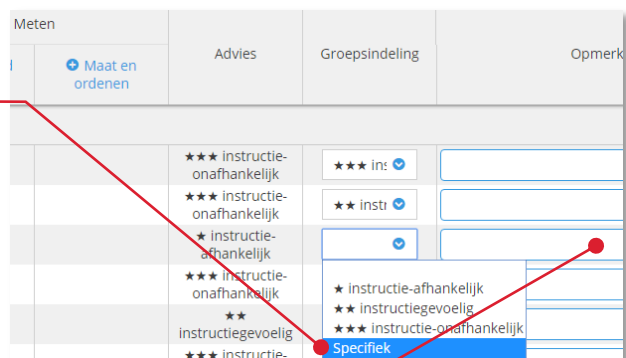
Meten

d

Maat en ordenen

Advies

Groepsindeling

Opmerk

★★★ instructie-onafhankelijk

★★★ ins

★★★ instructie-onafhankelijk

★★ instr

★ instructie-afhankelijk

★★★ instructie-onafhankelijk

★★ instructiegevoelig

★★★ instructie-

★ instructie-afhankelijk
★★ instructiegevoelig
★★★ instructie-onafhankelijk
Specifiek